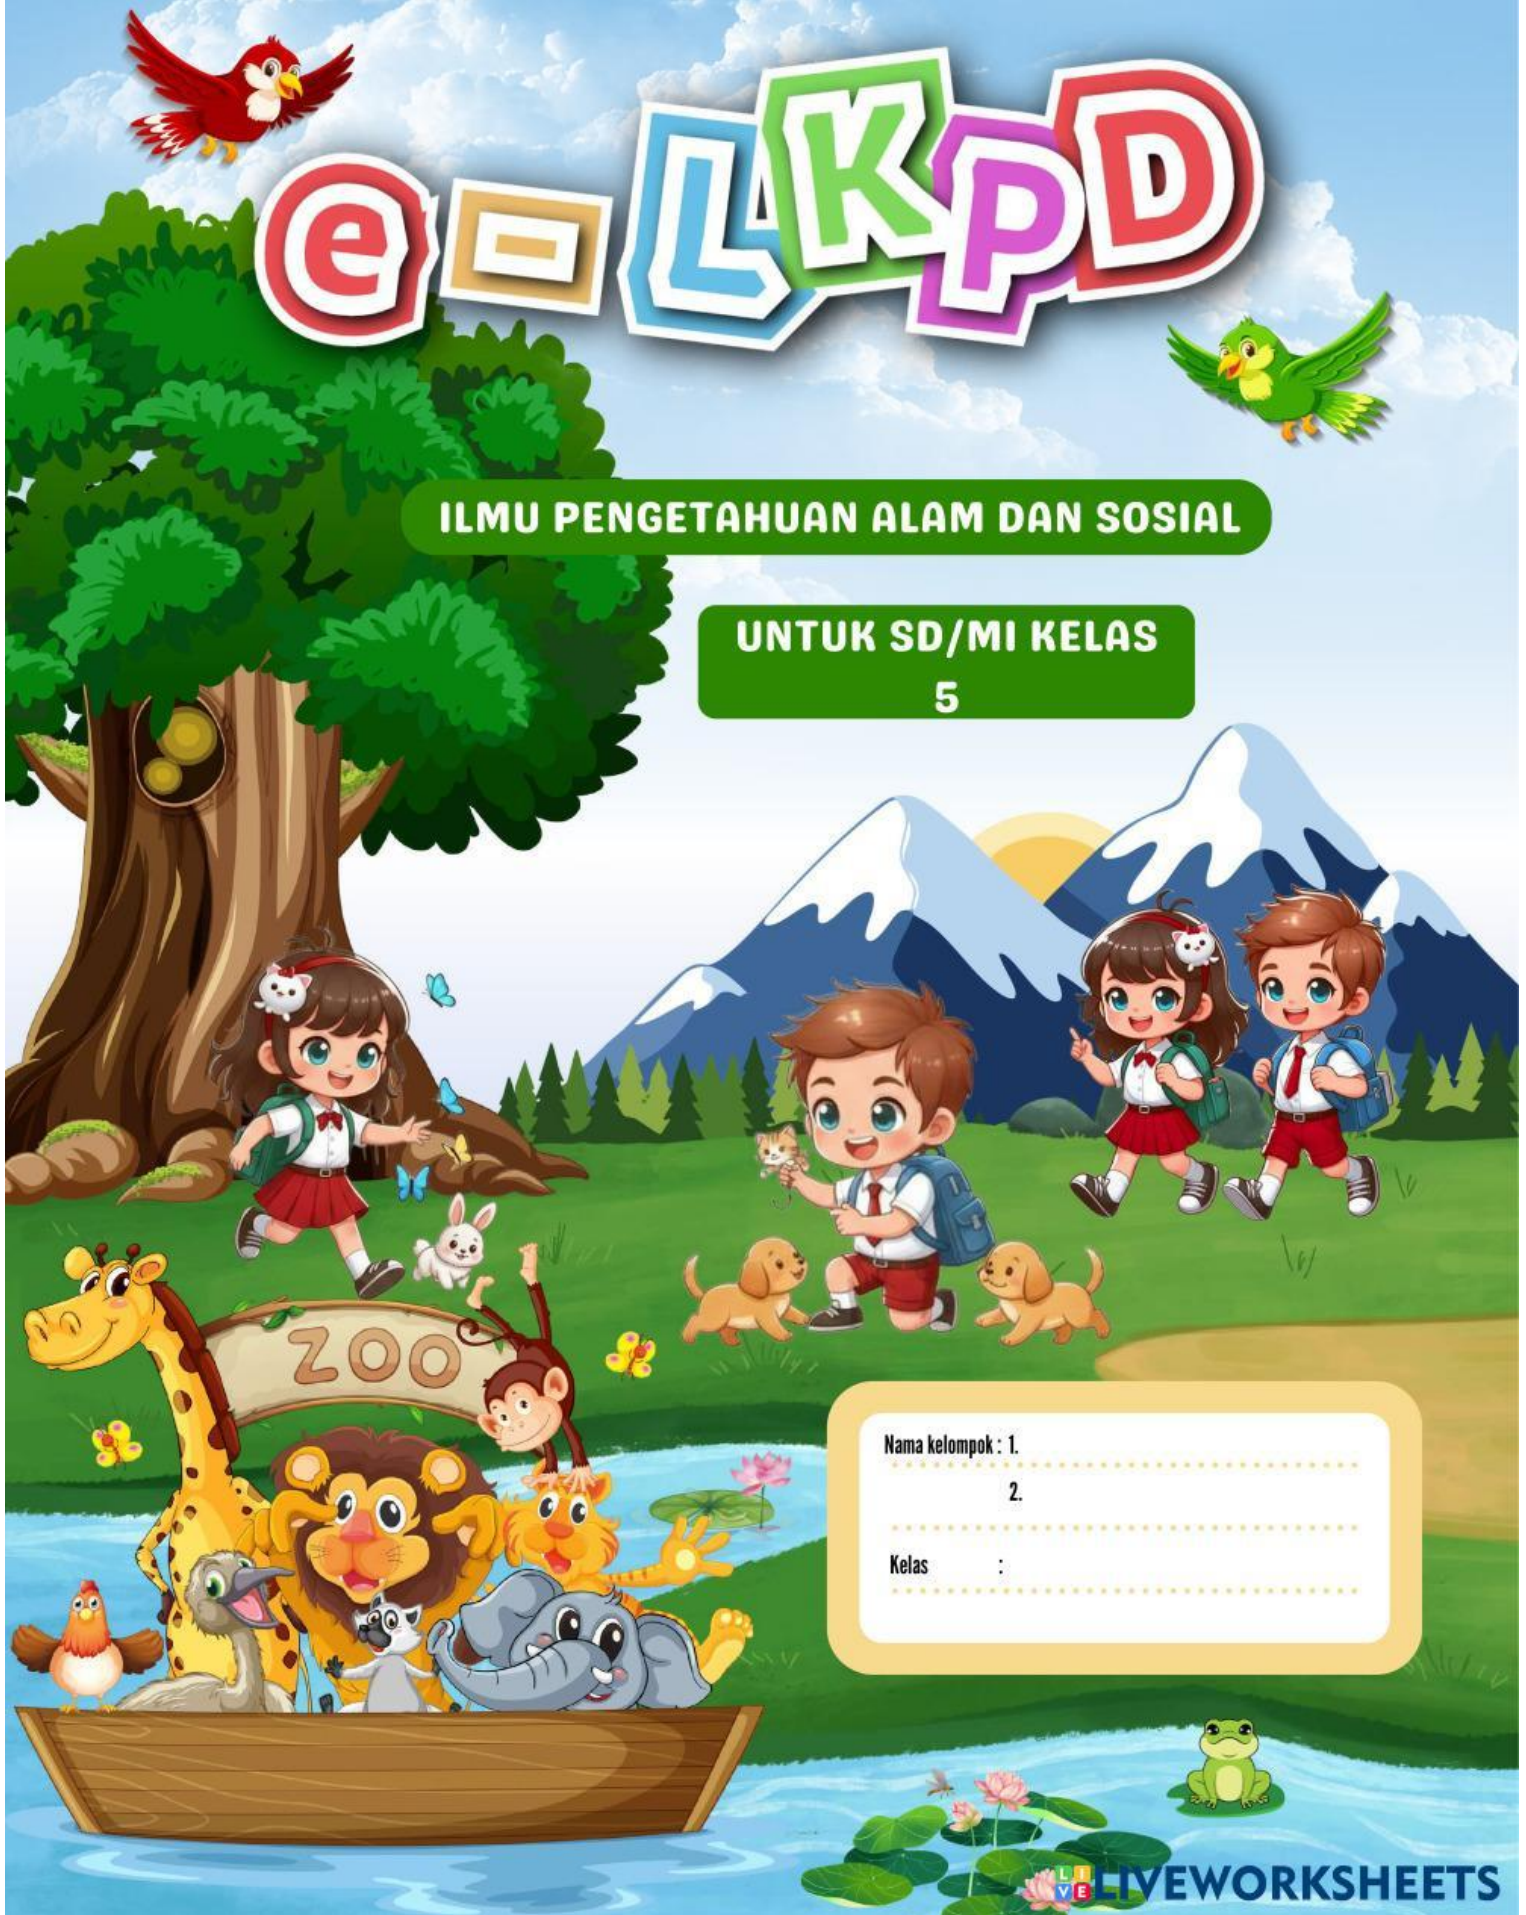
e-LKPD

ILMU PENGETAHUAN ALAM DAN SOSIAL

UNTUK SD/MI KELAS 5

ZOO

Nama kelompok : 1. ..............................

2. ..............................

Kelas : ..............................

LIVEWORKSHEETS